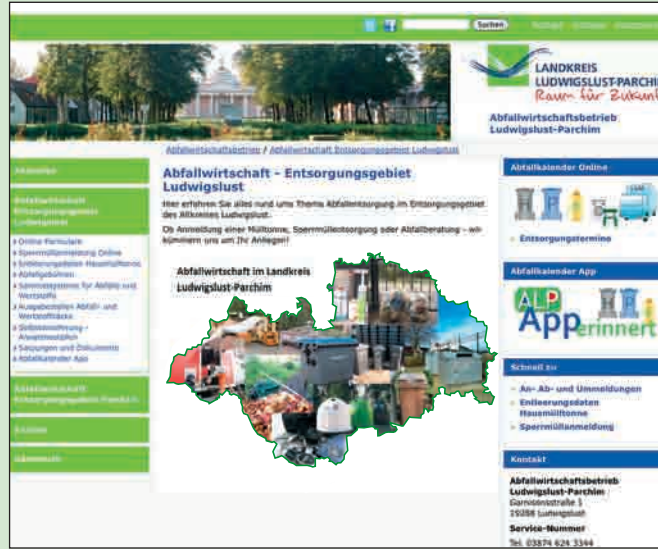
Suchen

LANDKREIS LUDWIGSLUST-PARCHIM
Raum für Zukunft

Abfallwirtschaftsbetrieb Ludwigslust-Parchim

Abfallwirtschaftsbetrieb / Abfallwirtschaft Entsorgungsgebiet Ludwigslust

Aktuelles

Abfallwirtschaft Entsorgungsgebiet Ludwigslust

» Online Formulare
» Sperrmüllanmeldung Online
» Entleerungsdaten Hausmülltonne
» Abfallgebühren
» Sammelsysteme für Abfälle und Wertstoffe
» Ausgabestellen Abfall- und Wertstoffsäcke
» Straßenzuordnung - Abfuhrbezirke
» Satzungen und Dokumente
» Abfallkalender App

Abfallwirtschaft Entsorgungsgebiet Parchim

Kreislauf

Gewerbe

Abfallwirtschaft - Entsorgungsgebiet Ludwigslust

Hier erfahren Sie alles rund ums Thema Abfallentsorgung im Entsorgungsgebiet des Altkreises Ludwigslust.

Ob Anmeldung einer Mülltonne, Sperrmüllentsorgung oder Abfallberatung - wir kümmern uns um Ihr Anliegen!

Abfallwirtschaft im Landkreis Ludwigslust-Parchim

Abfallkalender Online

» Entsorgungstermine

Abfallkalender App

ALP Apperinnert

Schnell zu

» An-, Ab- und Ummeldungen
» Entleerungsdaten Hausmülltonne
» Sperrmüllanmeldung

Kontakt

Abfallwirtschaftsbetrieb Ludwigslust-Parchim
Garnisonsstraße 1
19288 Ludwigslust

Service-Nummer
Tel. 03874 624 3344